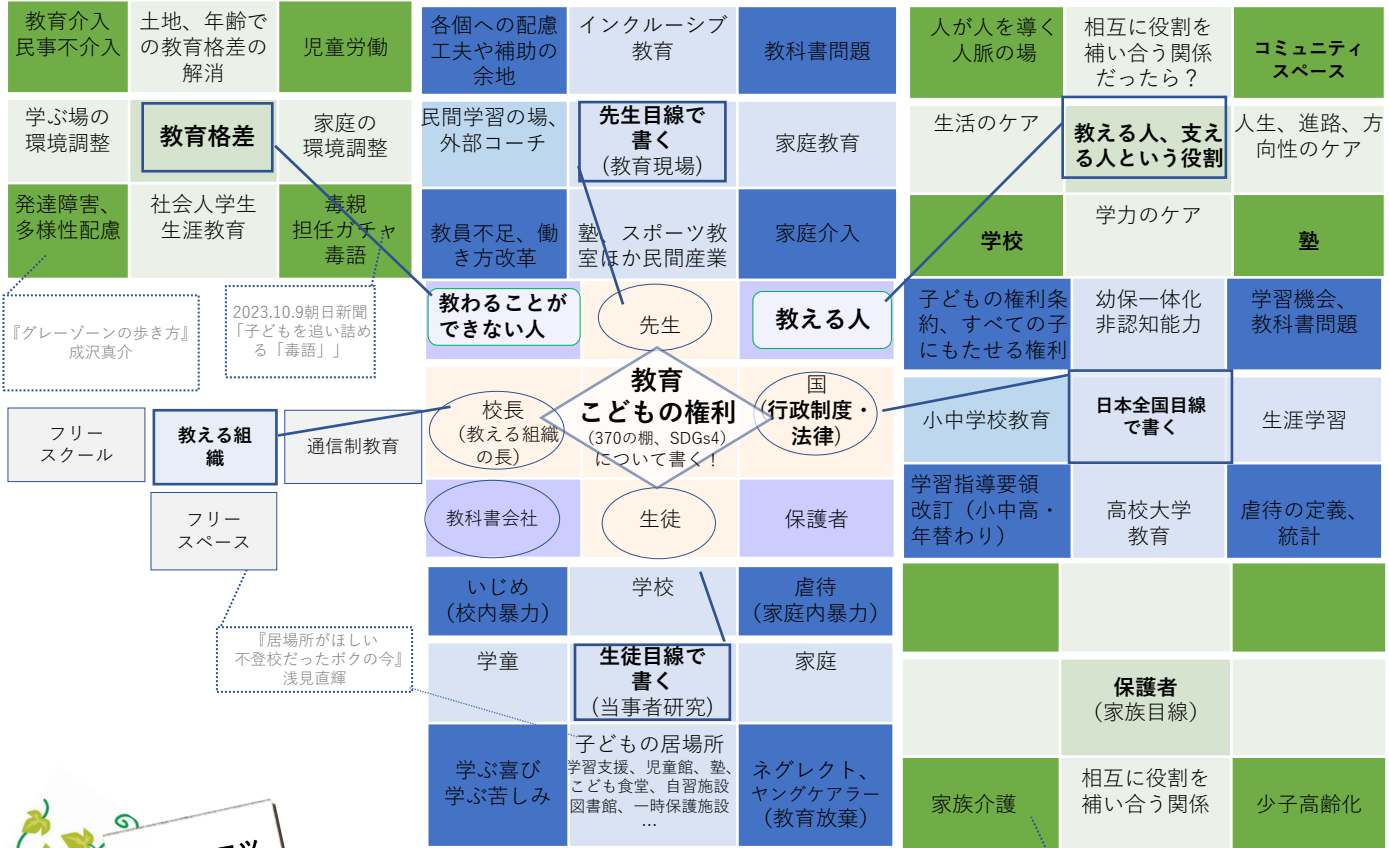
教育介入
民事不介入

土地、年齢での教育格差の解消

児童労働

学ぶ場の環境調整

教育格差

家庭の環境調整

発達障害、多様性配慮

社会人学生
生涯教育

毒親
担任ガチャ
毒語

『グレーゾーンの歩き方』
成沢真介

2023.10.9朝日新聞
「子どもを追い詰める「毒語」」

各個への配慮
工夫や補助の余地

インクルーシブ教育

教科書問題

民間学習の場、外部コーチ

先生目線で書く
（教育現場）

家庭教育

教員不足、働き方改革

塾、スポーツ教室ほか民間産業

家庭介入

人が人を導く
人脈の場

相互に役割を補い合う関係だったら？

コミュニティスペース

生活のケア

教える人、支える人という役割

人生、進路、方向性のケア

学力のケア

学校

塾

教わることができない人

先生

教える人

子どもの権利条約、すべての子にもたせる権利

幼保一体化
非認知能力

学習機会、教科書問題

教育
こどもの権利
(370の棚、SDGs4)
について書く！

校長
（教える組織の長）

国
（行政制度・法律）

小中学校教育

日本全国目線で書く

生涯学習

フリースクール

教える組織

通信制教育

フリースペース

教科書会社

生徒

保護者

学習指導要領改訂（小中高・年替わり）

高校大学教育

虐待の定義、統計

いじめ
（校内暴力）

学校

虐待
（家庭内暴力）

『居場所がほしい
不登校だったボクの今』
浅見直輝

学童

生徒目線で書く
（当事者研究）

家庭

保護者
（家族目線）

学ぶ喜び
学ぶ苦しみ

子どもの居場所
学習支援、児童館、塾、こども食堂、自習施設図書館、一時保護施設
…

ネグレクト、ヤングケアラー
（教育放棄）

家族介護

相互に役割を補い合う関係

少子高齢化